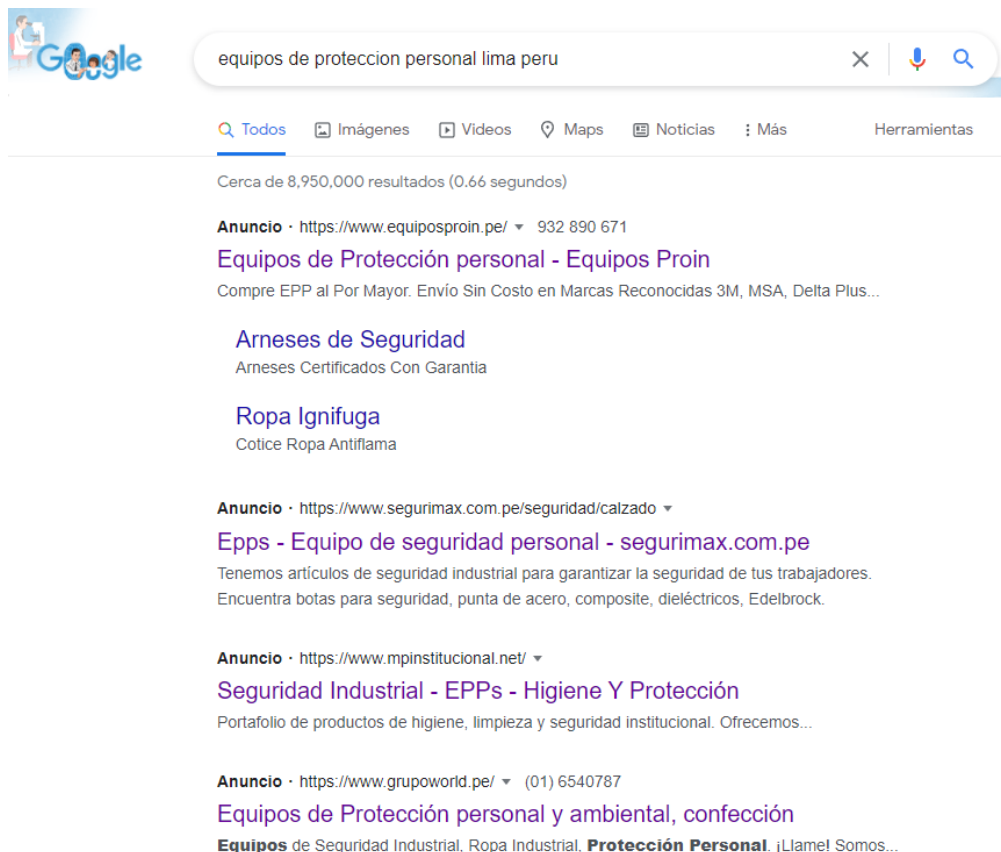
Google

equipos de proteccion personal lima peru

Todos Imágenes Videos Maps Noticias Más Herramientas

Cerca de 8,950,000 resultados (0.66 segundos)

Anuncio · https://www.equiposproin.pe/ 932 890 671
Equipos de Protección personal - Equipos Proin
Compre EPP al Por Mayor. Envío Sin Costo en Marcas Reconocidas 3M, MSA, Delta Plus...

Arneses de Seguridad
Arneses Certificados Con Garantia

Ropa Ignifuga
Cotice Ropa Antiflama

Anuncio · https://www.segurimax.com.pe/seguridad/calzado
Epps - Equipo de seguridad personal - segurimax.com.pe
Tenemos artículos de seguridad industrial para garantizar la seguridad de tus trabajadores. Encuentra botas para seguridad, punta de acero, composite, dieléctricos, Edelbrock.

Anuncio · https://www.mpinstitucional.net/
Seguridad Industrial - EPPs - Higiene Y Protección
Portafolio de productos de higiene, limpieza y seguridad institucional. Ofrecemos...

Anuncio · https://www.grupoworld.pe/ (01) 6540787
Equipos de Protección personal y ambiental, confección
Equipos de Seguridad Industrial, Ropa Industrial, Protección Personal. ¡Llame! Somos...